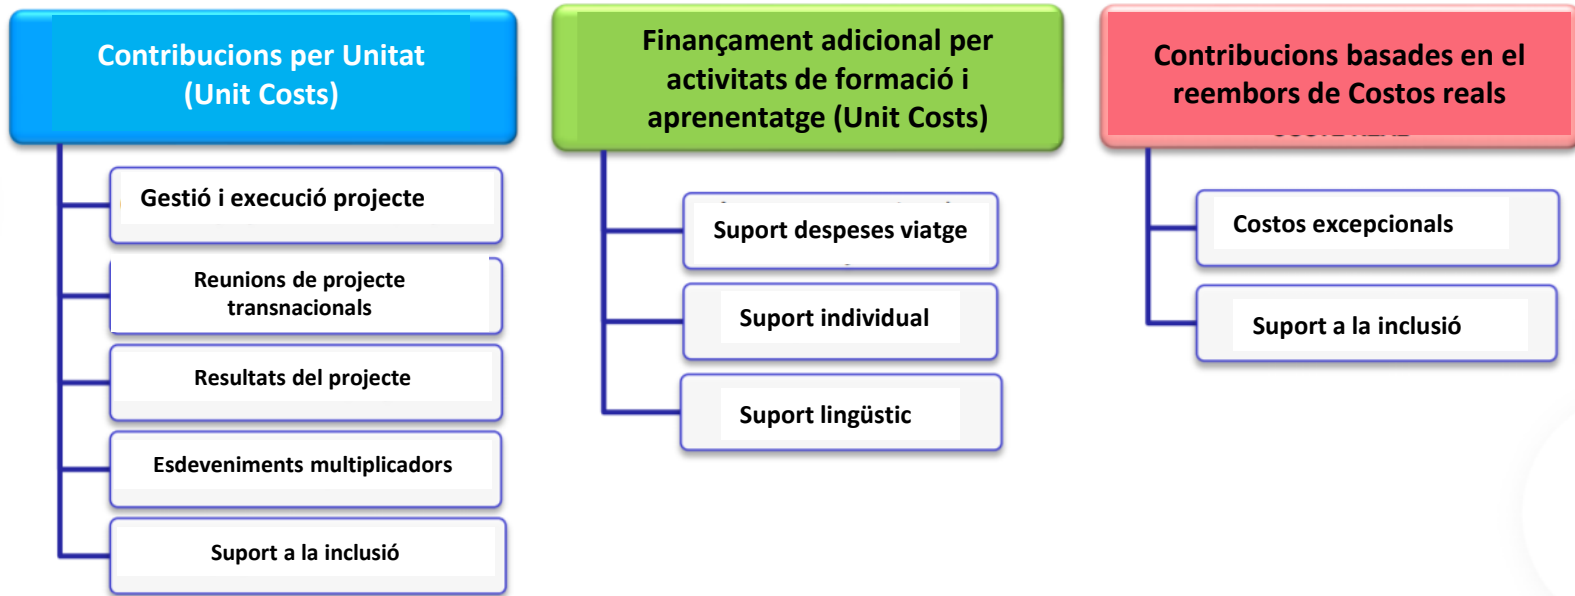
Contribucions per Unitat (Unit Costs)

Gestió i execució projecte

Reunions de projecte transnacionals

Resultats del projecte

Esdeveniments multiplicadors

Suport a la inclusió

Finançament adicional per activitats de formació i aprenentatge (Unit Costs)

Suport despeses viatge

Suport individual

Suport lingüstic

Contribucions basades en el reembors de Costos reals

Costos excepcionals

Suport a la inclusió